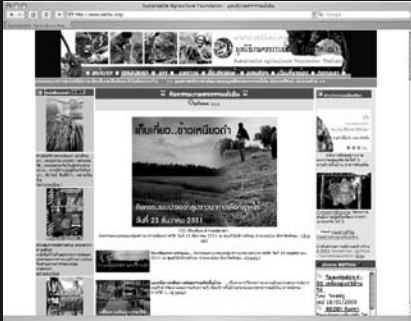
Sustainable Agriculture Foundation - มูลนิธิเกษตรกรรมยั่งยืน

http://www.sathai.org/

Google

มูลนิธิเกษตรกรรมยั่งยืน
Sustainable Agriculture Foundation Thailand

กิจกรรมมูลนิธิเกษตรกรรมยั่งยืน

เก็บเกี่ยว..ข้าวเหนียวดำ

วันที่ 23 ธันวาคม 2551

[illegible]

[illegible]

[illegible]

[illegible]

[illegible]